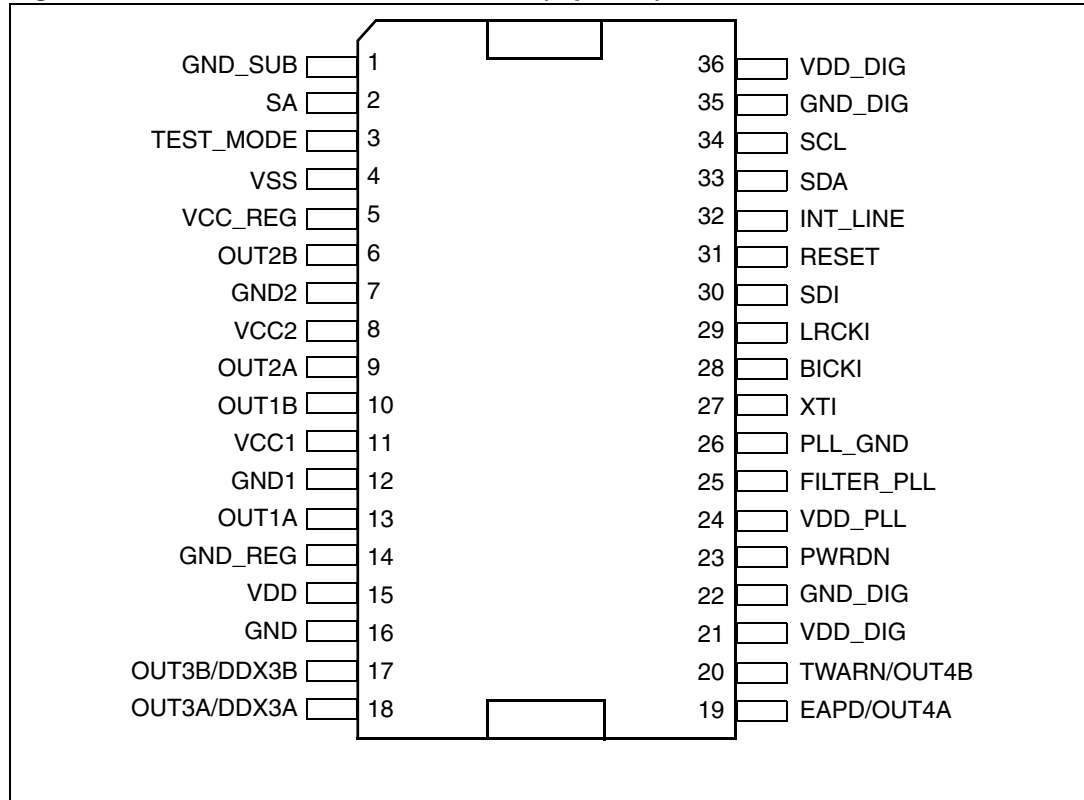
GND_SUB 1
SA 2
TEST_MODE 3
VSS 4
VCC_REG 5
OUT2B 6
GND2 7
VCC2 8
OUT2A 9
OUT1B 10
VCC1 11
GND1 12
OUT1A 13
GND_REG 14
VDD 15
GND 16
OUT3B/DDX3B 17
OUT3A/DDX3A 18

36 VDD_DIG
35 GND_DIG
34 SCL
33 SDA
32 INT_LINE
31 RESET
30 SDI
29 LRCKI
28 BICKI
27 XTI
26 PLL_GND
25 FILTER_PLL
24 VDD_PLL
23 PWRDN
22 GND_DIG
21 VDD_DIG
20 TWARN/OUT4B
19 EAPD/OUT4A